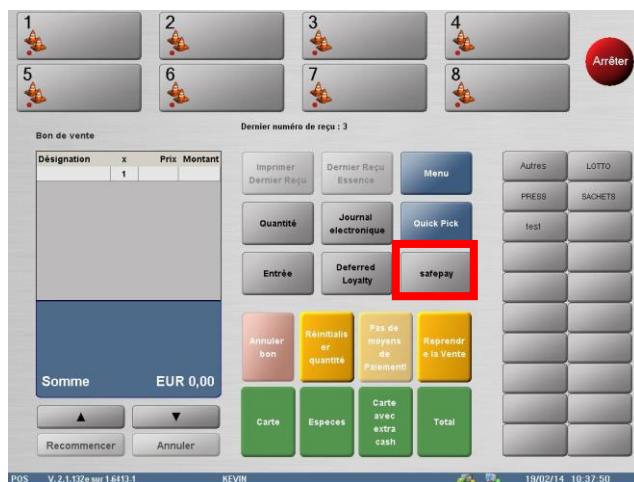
1
2
3
4
5
6
7
8
Arrêter

Bon de vente

Dernier numéro de reçu : 3

| Désignation | x | Prix | Montant |
|---|---|---|---|
| | 1 | | |

Imprimer Dernier Reçu
Dernier Reçu Essence
Menu
Quantité
Journal electronique
Quick Pick
Entrée
Deferred Loyalty
safepay

Autres
LOTTO
PRESS
SACHETS
test

Annuler bon
Réinitialiser quantité
Pas de moyens de Paiement
Reprendre la Vente

Somme
EUR 0,00

▲
▼
Recommencer
Annuler

Carte
Especes
Carte avec extra cash
Total

POS V. 2.1.132e sur 1.6413.1 KEVIN 19/02/14 10:37:50